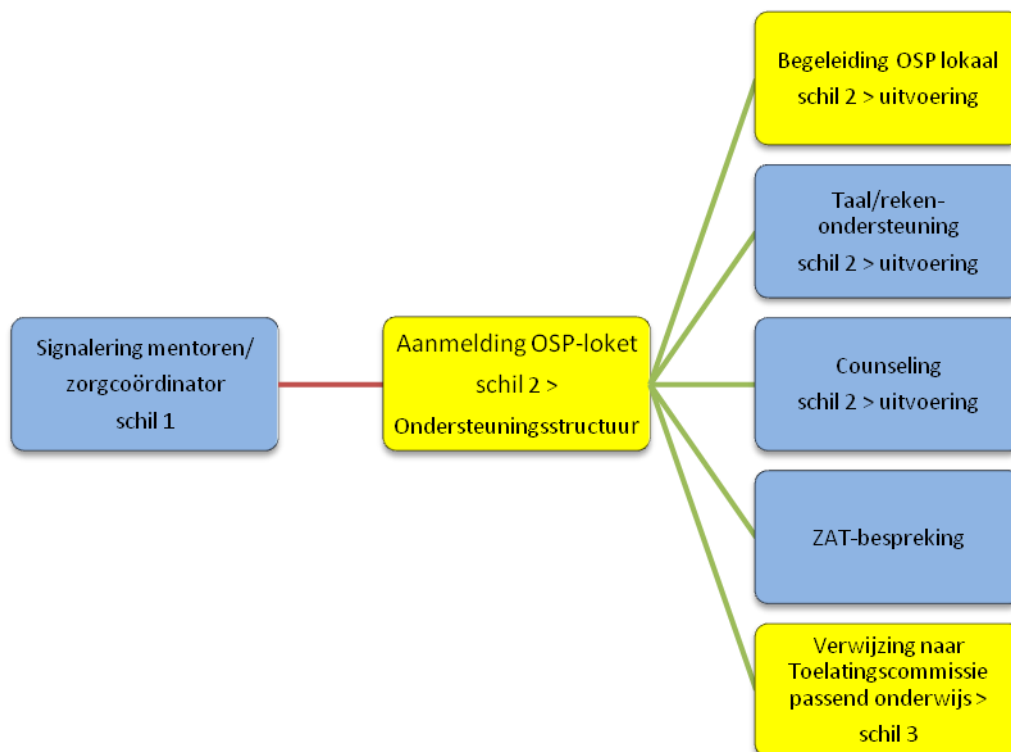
Signalering mentoren/ zorgcoördinator schil 1

Aanmelding OSP-loket schil 2 > Ondersteuningsstructuur

Begeleiding OSP lokaal schil 2 > uitvoering

Taal/reken-ondersteuning schil 2 > uitvoering

Counseling schil 2 > uitvoering

ZAT-bespreking

Verwijzing naar Toelatingscommissie passend onderwijs > schil 3